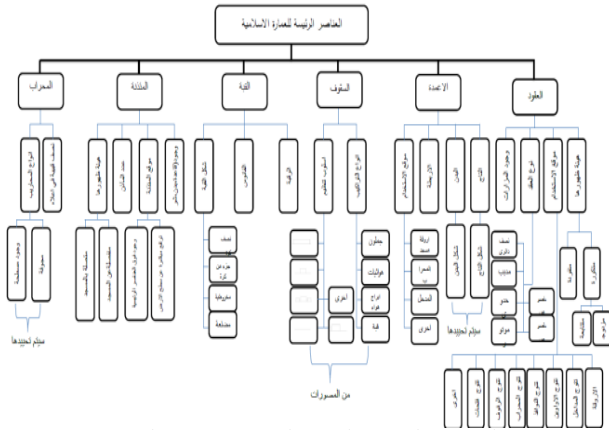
العناصر الرئيسية للعمارة الاسلامية

المحراب

المئذنة

القبة

السقوف

الاعمدة

العقود

انواع المحاريب

تصنيف القبلة في الاعلام

وجود صلاة

موقع المئذنة

عدد الاشكال

هيئة ظهورها

الشكل القبة

التكوين

الزخرفة

انواع التراكيب

المواد

الانشاء

التيجان

القاعدة

هيئة ظهورها

موقع الاستخدام

نوع العقد

وجود الشرافات

سيتم تحديدها

نصف

سطحية

جملون

قباب

اخرى

اخرى

المحل

اخرى

نصف دائري

مدبب

مقرنص

مكرر

متكرر

من المصورات

سيتم تحديدها